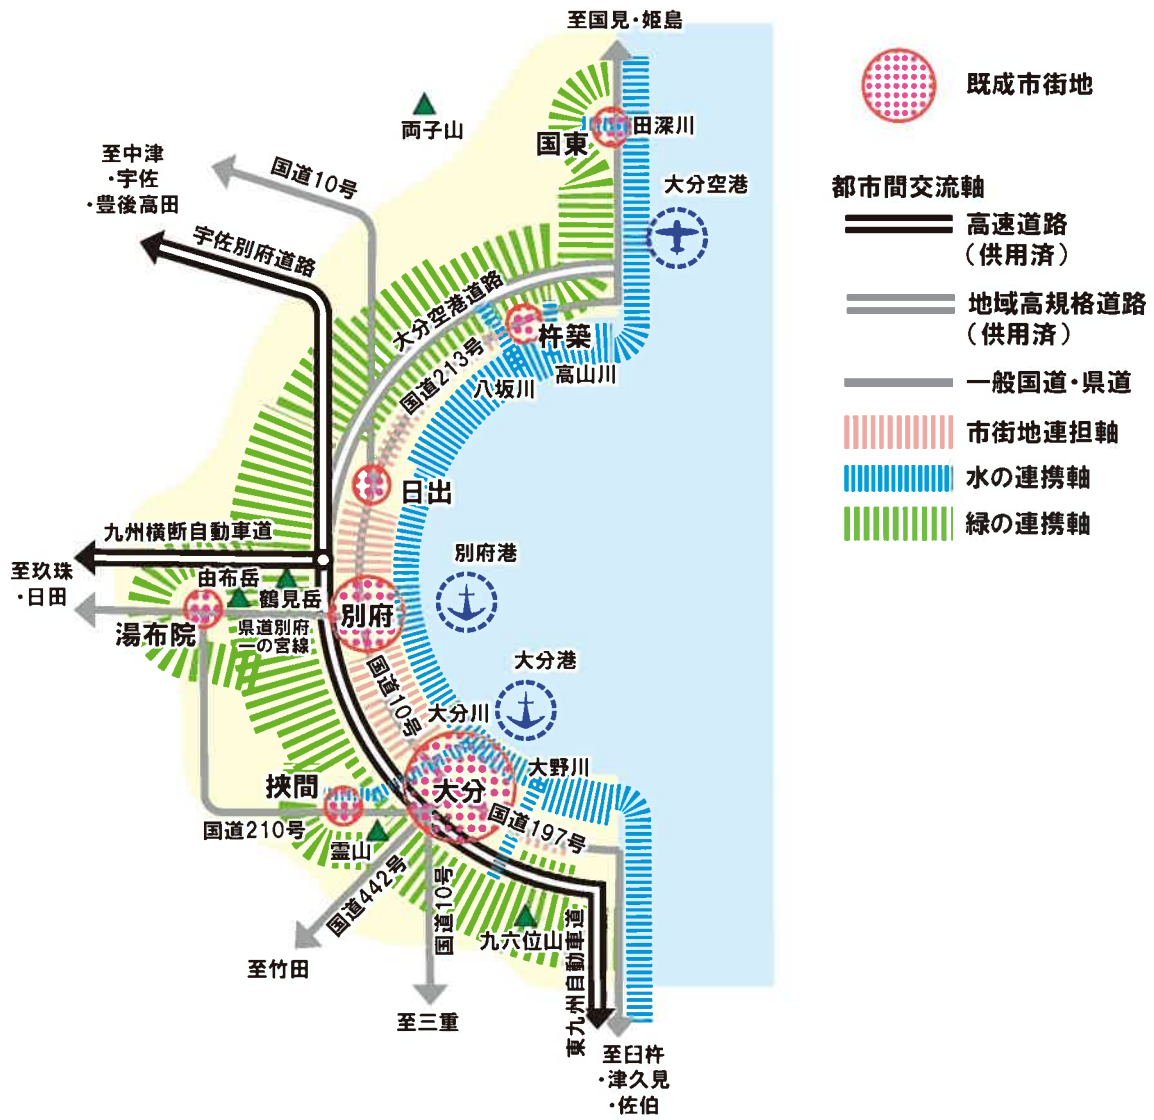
至国見・姫島

既成市街地

両子山

田深川

国東

至中津
・宇佐
・豊後高田

国道10号

大分空港

都市間交流軸

高速道路
（供用済）

宇佐別府道路

地域高規格道路
（供用済）

大分空港道路

杵築

国道213号

高山川

一般国道・県道

八坂川

市街地連担軸

水の連携軸

日出

緑の連携軸

九州横断自動車道

別府港

至玖珠
・日田

由布岳

鶴見岳

別府

湯布院

県道別府
一の宮線

国道10号

大分港

大分川

大野川

挾間

大分

国道210号

国道197号

霊山

国道442号

国道10号

九六位山

東九州自動車道

至竹田

至三重

至臼杵
・津久見
・佐伯